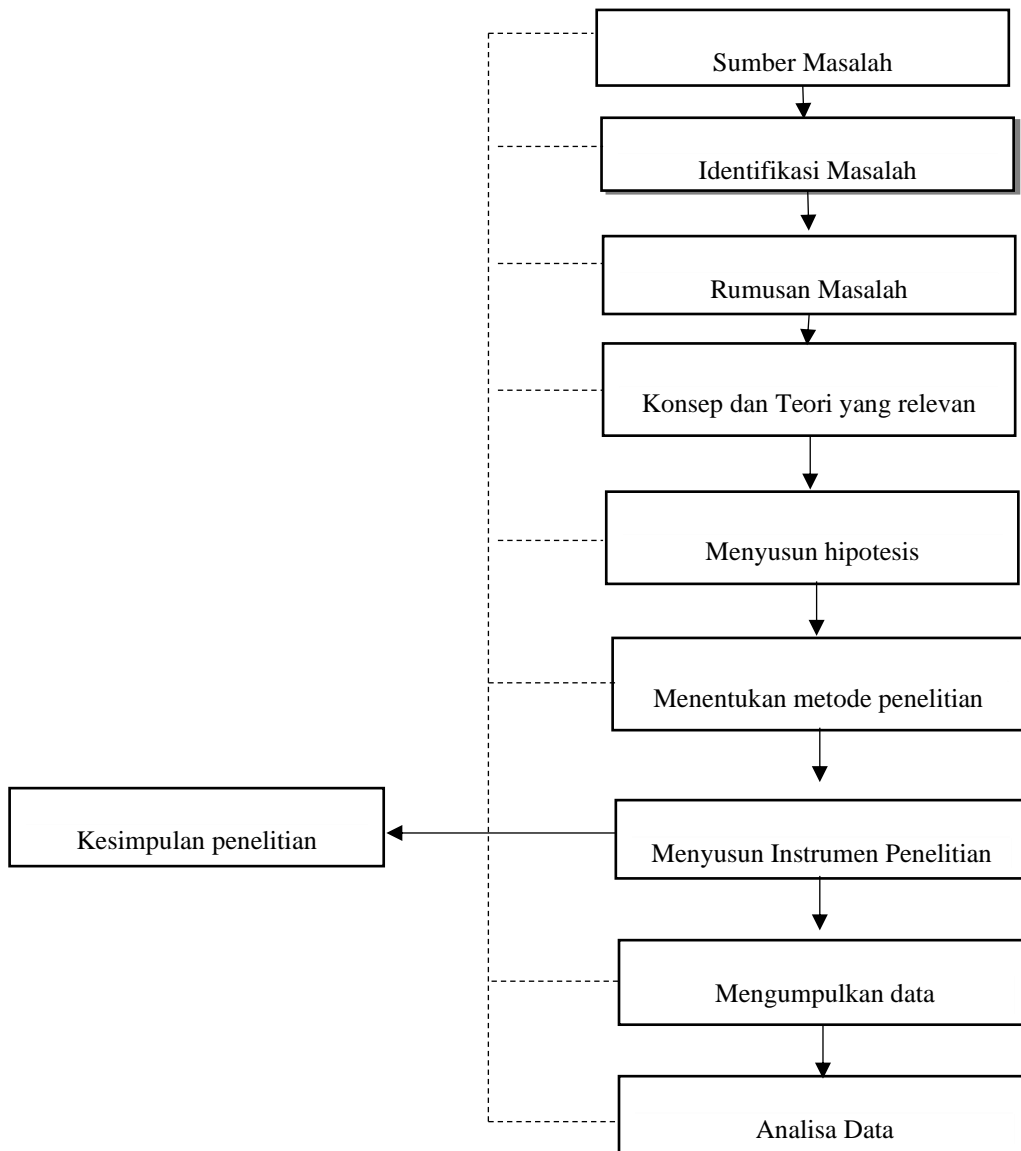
Sumber Masalah

Identifikasi Masalah

Rumusan Masalah

Konsep dan Teori yang relevan

Menyusun hipotesis

Menentukan metode penelitian

Kesimpulan penelitian

Menyusun Instrumen Penelitian

Mengumpulkan data

Analisa Data